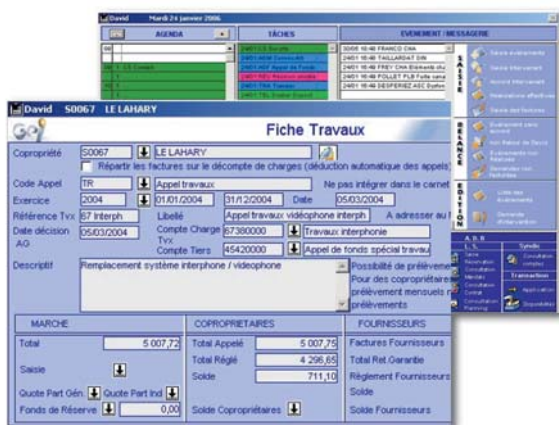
David Mardi 24 janvier 2006
AGENDA
TÂCHES
EVENEMENT / MESSAGERIE
30/06 16:48 FRANCO CIA
24/01 16:48 TAILLARDAT DIN
24/01 16:48 FREY CHA
24/01 16:48 FOLLET FLB
24/01 16:48 DESPERIEZ ASC
SAISIE
RELANCE
EDITION
Saisie événements
Saisie intervenant
Accord intervenant
Réalisation effectuée
Saisie des factures
Evénement sans accord
Liste des événements
A.D.S
Syndic
Transaction
Application
Disponibilité

David S0067 LE LAHARY
Fiche Travaux
Copropriété S0067 LE LAHARY
Répartir les factures sur le décompte de charges (déduction automatique des appels
Code Appel TR Appel travaux Ne pas intégrer dans le carnet
Exercice 2004 01/01/2004 31/12/2004 Date 05/03/2004
Référence Tvx 67 Interph Libellé Appel travaux vidéophone interph A adresser au
Date décision AG 05/03/2004 Compte Charge Tvx 67380000 Travaux interphonie
Compte Tiers 45420000 Appel de fonds spécial travaux
Descriptif Remplacement système interphone / videophone
Possibilité de prélèvement
Pour des copropriétaires
prélèvement mensuels
prélèvements
MARCHE
Total 5 007,72
Saisie
Quote Part Gén. Quote Part Ind
Fonds de Réserve 0,00
COPROPRIETAIRES
Total Appelé 5 007,75
Total Réglé 4 296,65
Solde 711,10
Solde Copropriétaires
FOURNISSEURS
Factures Fournisseurs
Total Ret.Garantie
Règlement Fournisseurs
Solde
Solde Fournisseurs